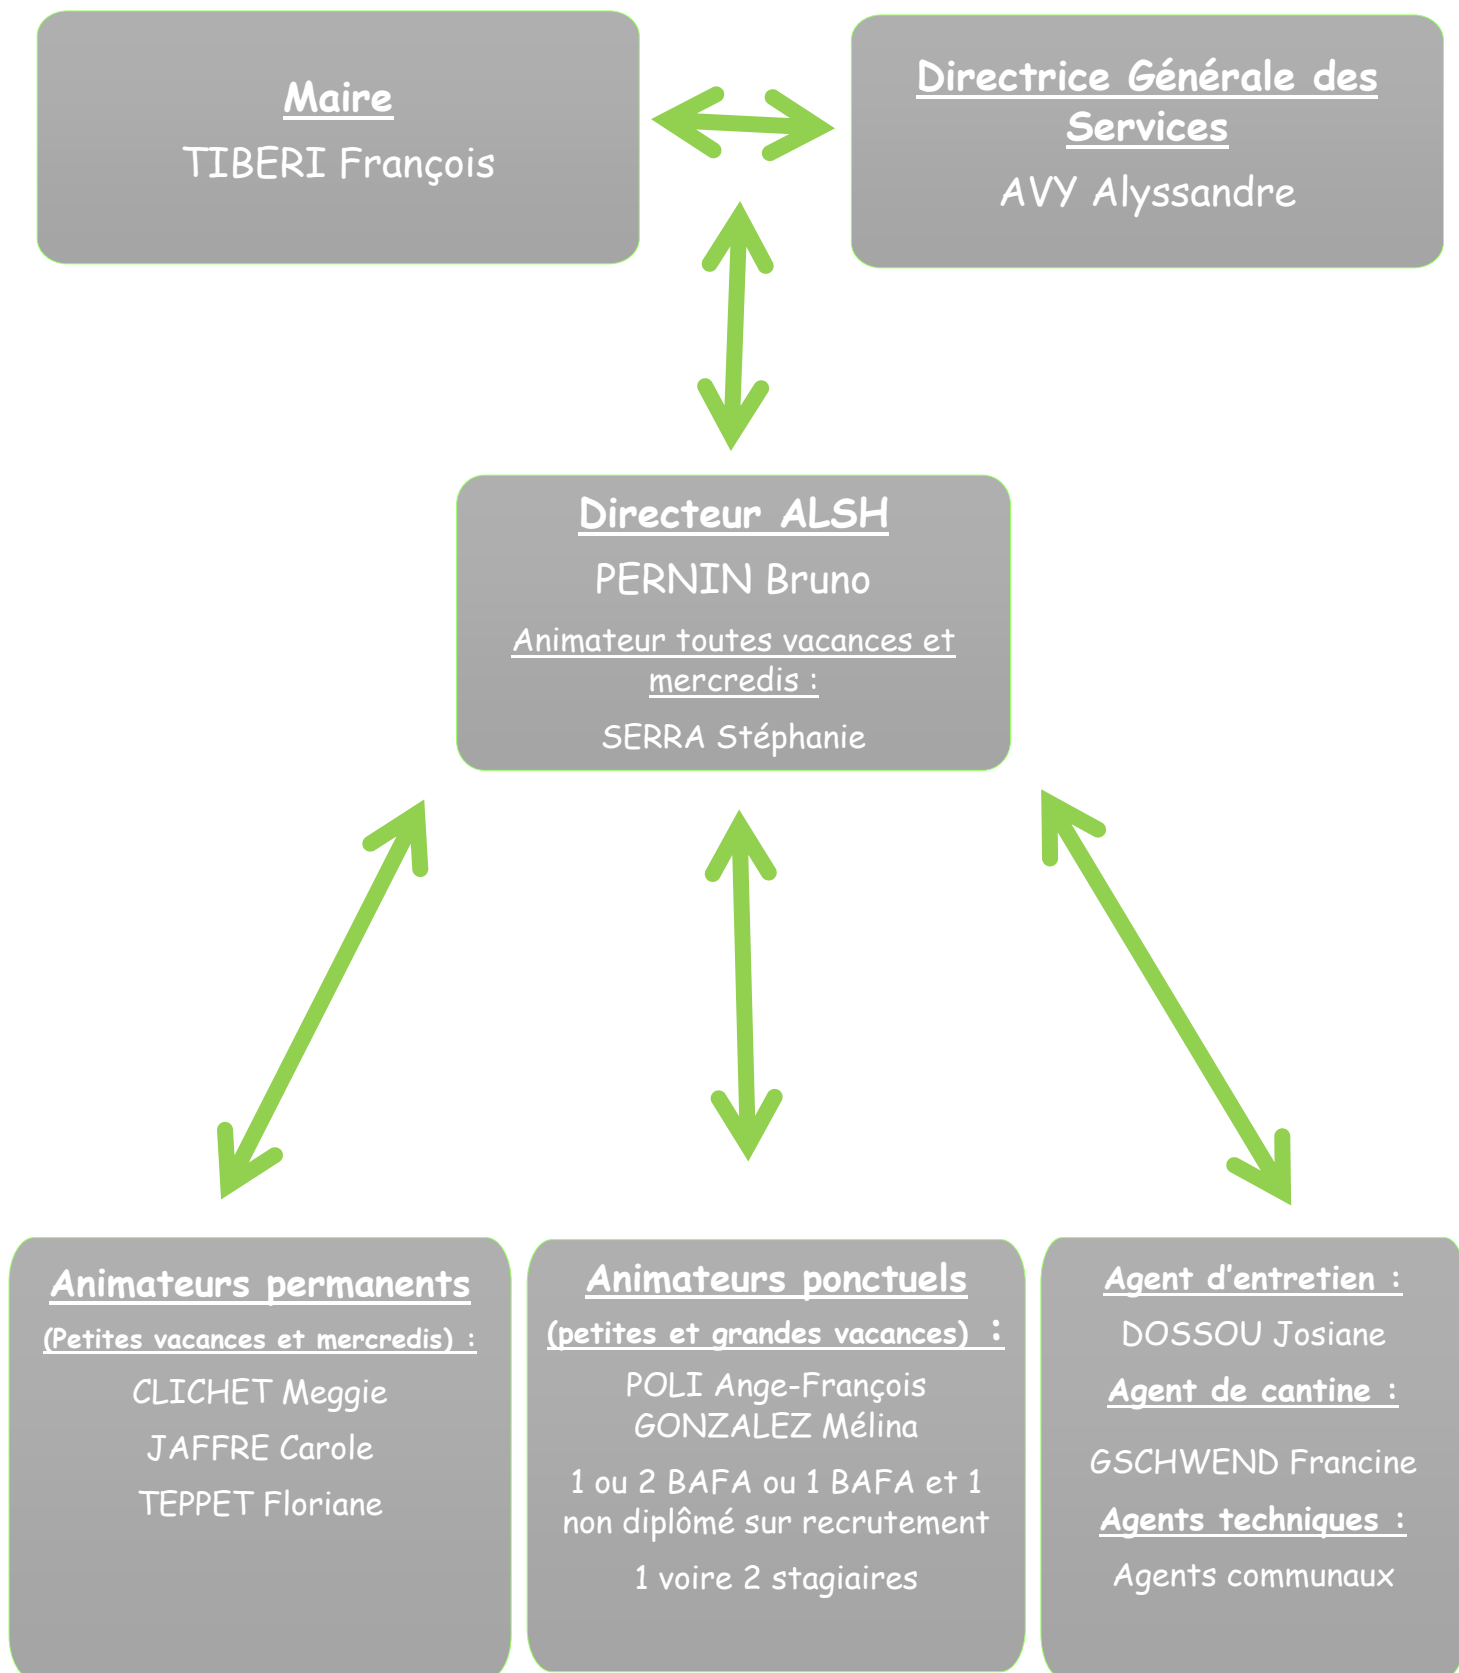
Maire
TIBERI François

Directrice Générale des Services
AVY Alyssandre

Directeur ALSH
PERNIN Bruno
Animateur toutes vacances et mercredis :
SERRA Stéphanie

Animateurs permanents
(Petites vacances et mercredis) :
CLICHET Meggie
JAFFRE Carole
TEPPET Floriane

Animateurs ponctuels
(petites et grandes vacances) :
POLI Ange-François
GONZALEZ Mélina
1 ou 2 BAFA ou 1 BAFA et 1 non diplômé sur recrutement
1 voire 2 stagiaires

Agent d'entretien :
DOSSOU Josiane
Agent de cantine :
GSCHWEND Francine
Agents techniques :
Agents communaux